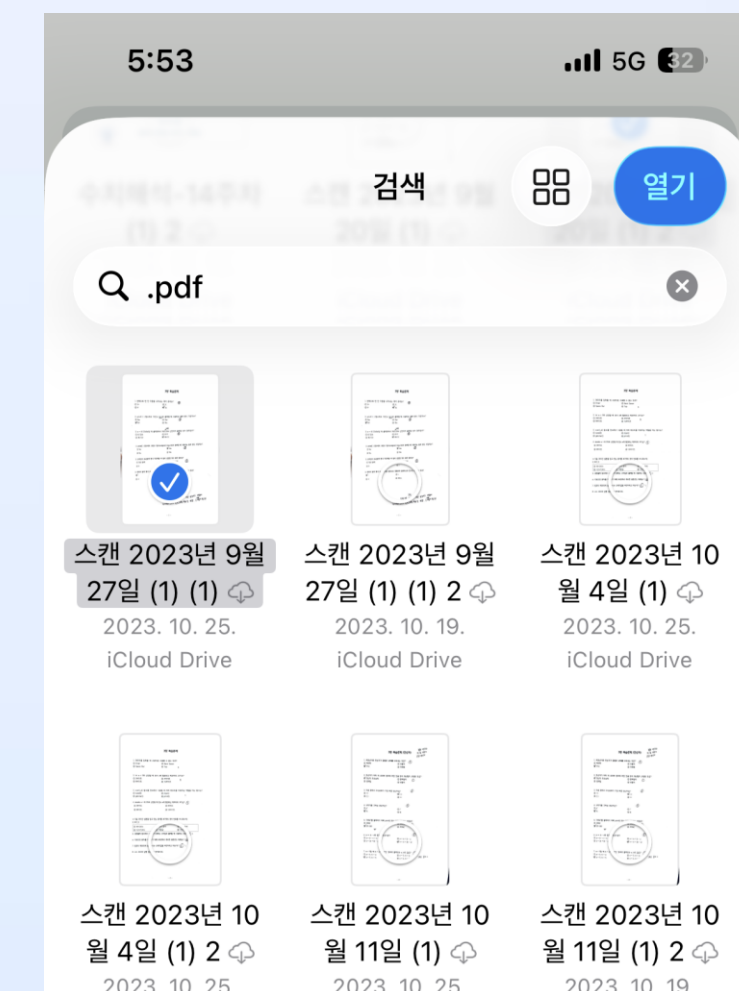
5:53

5G 32

검색

열기

.pdf

스캔 2023년 9월 27일 (1) (1)
2023. 10. 25.
iCloud Drive

스캔 2023년 9월 27일 (1) (1) 2
2023. 10. 19.
iCloud Drive

스캔 2023년 10월 4일 (1)
2023. 10. 25.
iCloud Drive

스캔 2023년 10월 4일 (1) 2
2023. 10. 25.

스캔 2023년 10월 11일 (1)
2023. 10. 25.

스캔 2023년 10월 11일 (1) 2
2023. 10. 19.